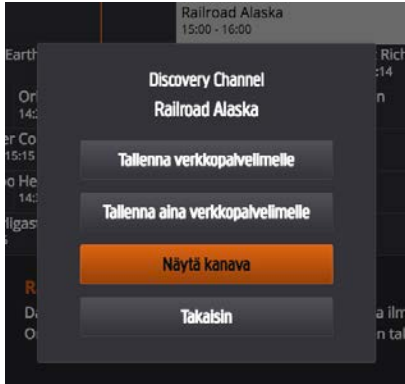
Railroad Alaska
15:00 - 16:00

Earth
Or
14:
er Co
15:15
o He
14:
lgas
R
Da
O

Rich
:14
n
a ilm
n tal

Discovery Channel
Railroad Alaska

Tallenna verkkopalvelimelle

Tallenna aina verkkopalvelimelle

Näytä kanava

Takaisin